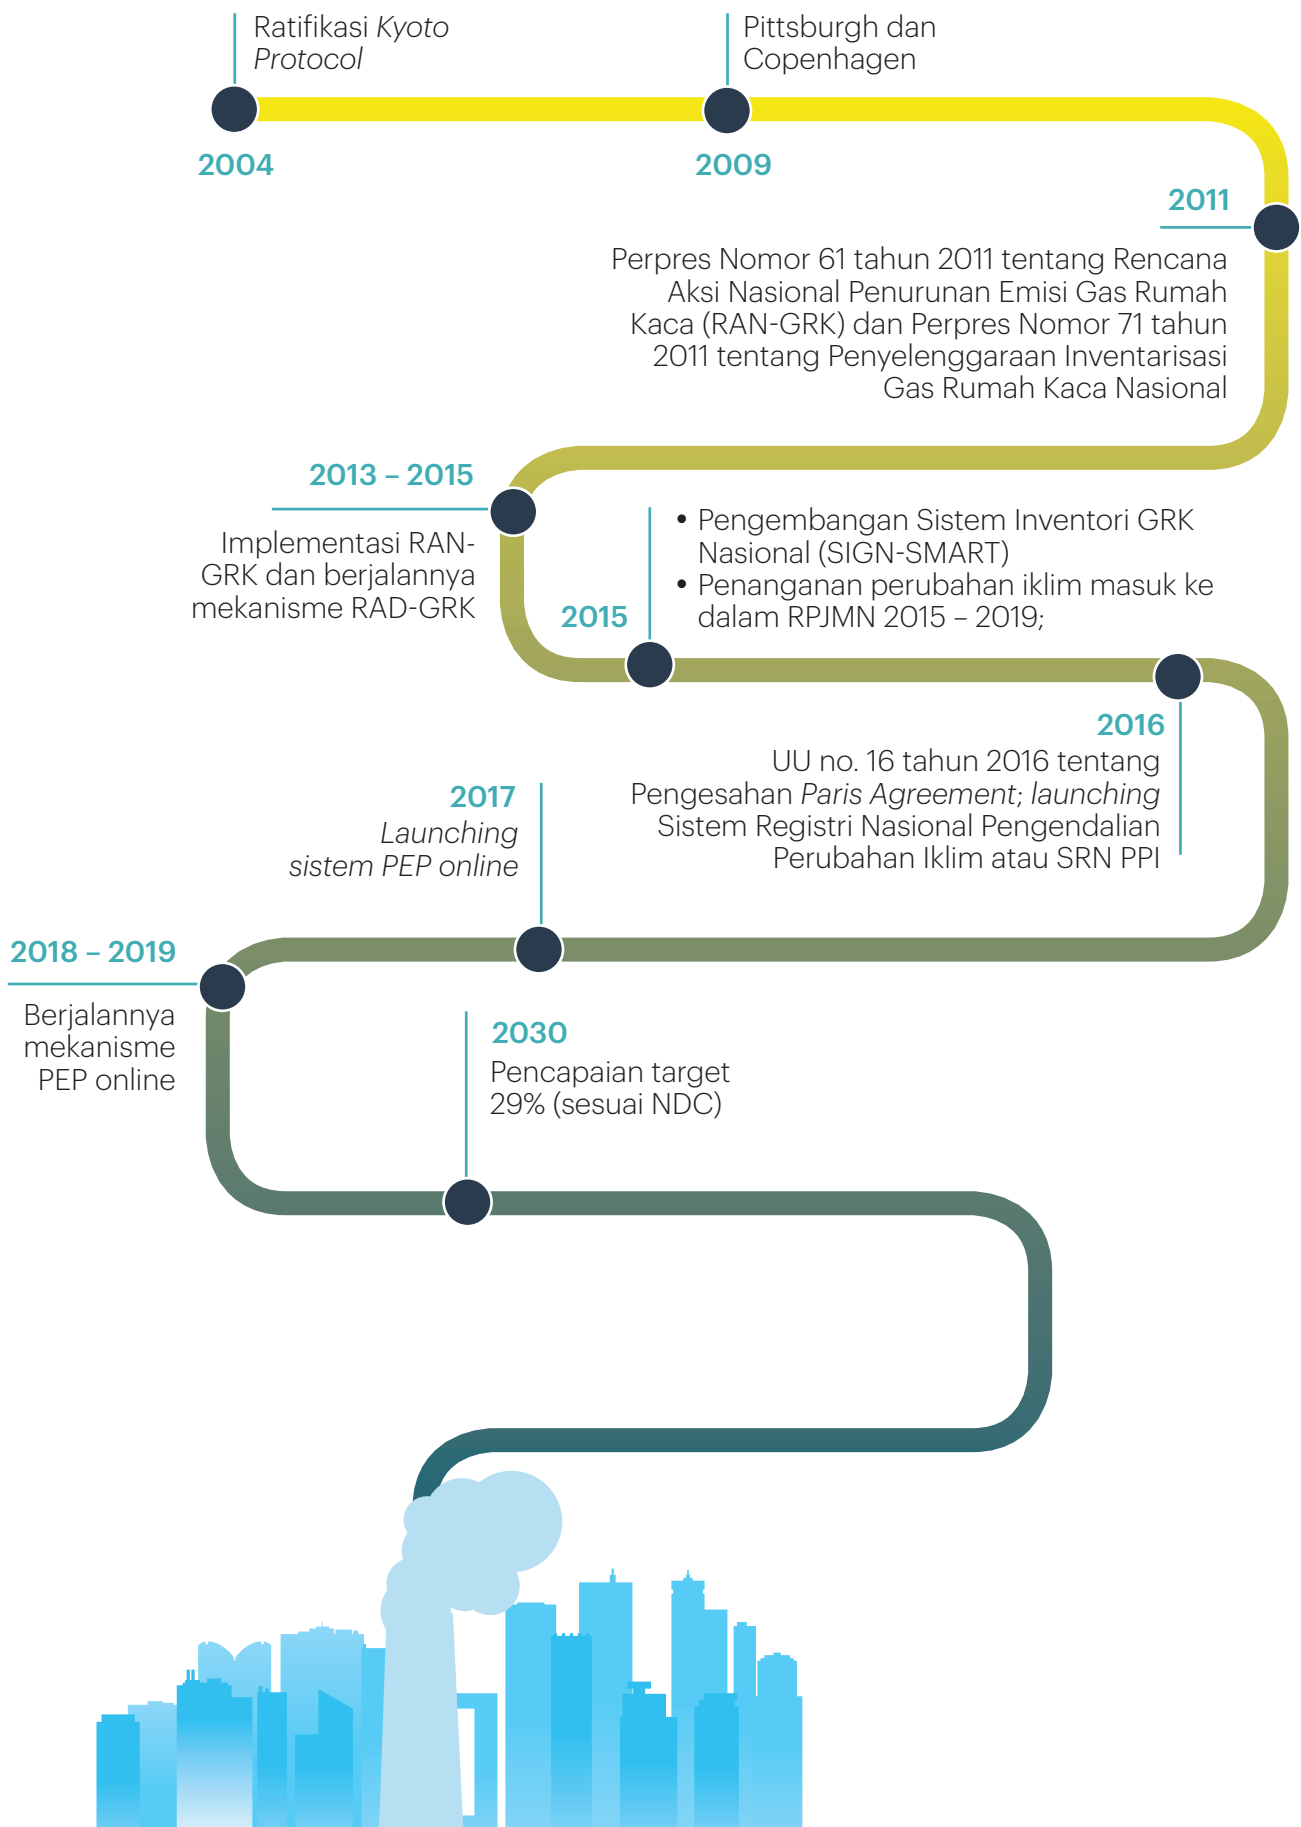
Ratifikasi *Kyoto Protocol*

2004

Pittsburgh dan Copenhagen

2009

2011

Perpres Nomor 61 tahun 2011 tentang Rencana Aksi Nasional Penurunan Emisi Gas Rumah Kaca (RAN-GRK) dan Perpres Nomor 71 tahun 2011 tentang Penyelenggaraan Inventarisasi Gas Rumah Kaca Nasional

2013 – 2015

Implementasi RAN-GRK dan berjalannya mekanisme RAD-GRK

2015

• Pengembangan Sistem Inventori GRK Nasional (SIGN-SMART)
• Penanganan perubahan iklim masuk ke dalam RPJMN 2015 – 2019;

2016

UU no. 16 tahun 2016 tentang Pengesahan *Paris Agreement*; *launching* Sistem Registri Nasional Pengendalian Perubahan Iklim atau SRN PPI

2017

*Launching sistem PEP online*

2018 – 2019

Berjalannya mekanisme PEP online

2030

Pencapaian target 29% (sesuai NDC)